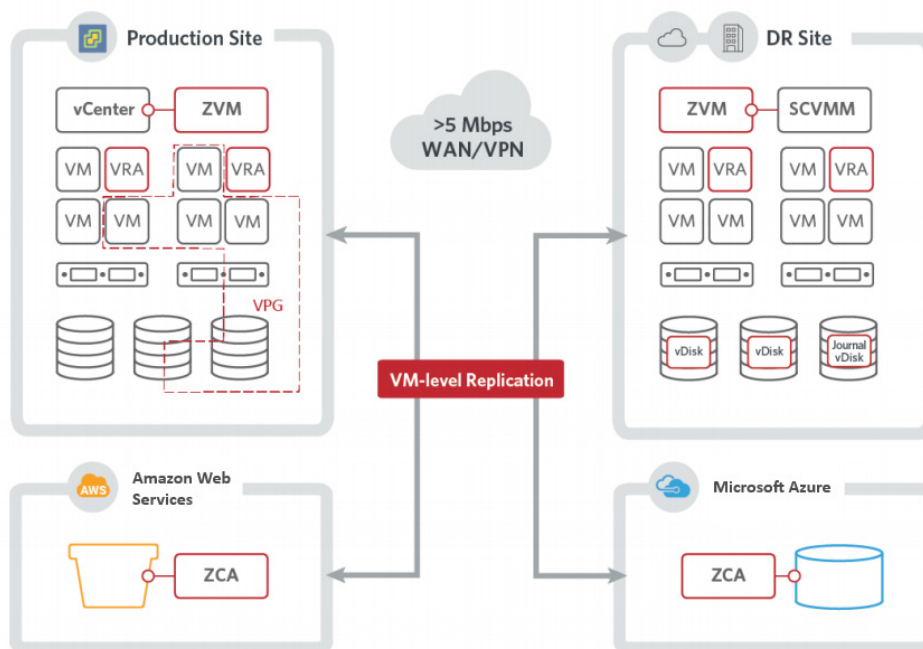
Production Site

vCenter

ZVM

VM VRA VM VRA

VM VM VM VM

VPG

>5 Mbps
WAN/VPN

DR Site

ZVM

SCVMM

VM VRA VM VRA

VM VM VM VM

vDisk vDisk Journal vDisk

VM-level Replication

AWS

Amazon Web Services

ZCA

Microsoft Azure

ZCA